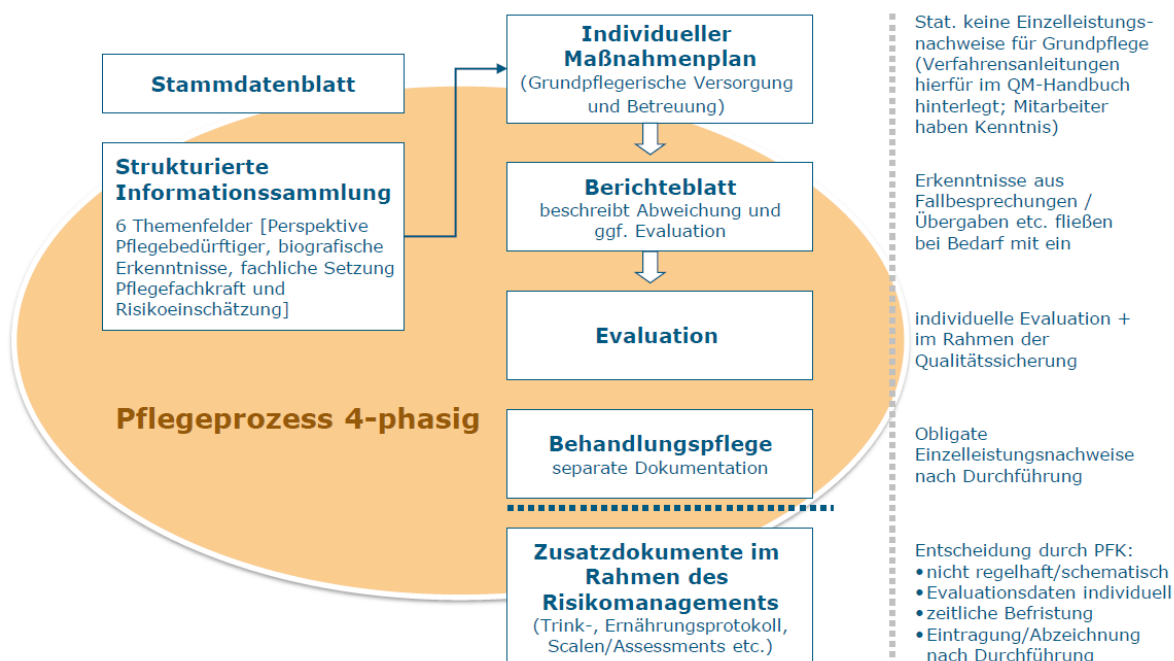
Stammdatenblatt

Strukturierte Informationssammlung

6 Themenfelder [Perspektive Pflegebedürftiger, biografische Erkenntnisse, fachliche Setzung Pflegefachkraft und Risikoeinschätzung]

Pflegeprozess 4-phasig

Individueller Maßnahmenplan
(Grundpflegerische Versorgung und Betreuung)

Berichteblatt
beschreibt Abweichung und ggf. Evaluation

Evaluation

Behandlungspflege
separate Dokumentation

Zusatzdokumente im Rahmen des Risikomanagements
(Trink-, Ernährungsprotokoll, Scalen/Assessments etc.)

Stat. keine Einzelleistungsnachweise für Grundpflege (Verfahrensanleitungen hierfür im QM-Handbuch hinterlegt; Mitarbeiter haben Kenntnis)

Erkenntnisse aus Fallbesprechungen / Übergaben etc. fließen bei Bedarf mit ein

individuelle Evaluation + im Rahmen der Qualitätssicherung

Obligate Einzelleistungsnachweise nach Durchführung

Entscheidung durch PFK:
• nicht regelhaft/schematisch
• Evaluationsdaten individuell
• zeitliche Befristung
• Eintragung/Abzeichnung nach Durchführung